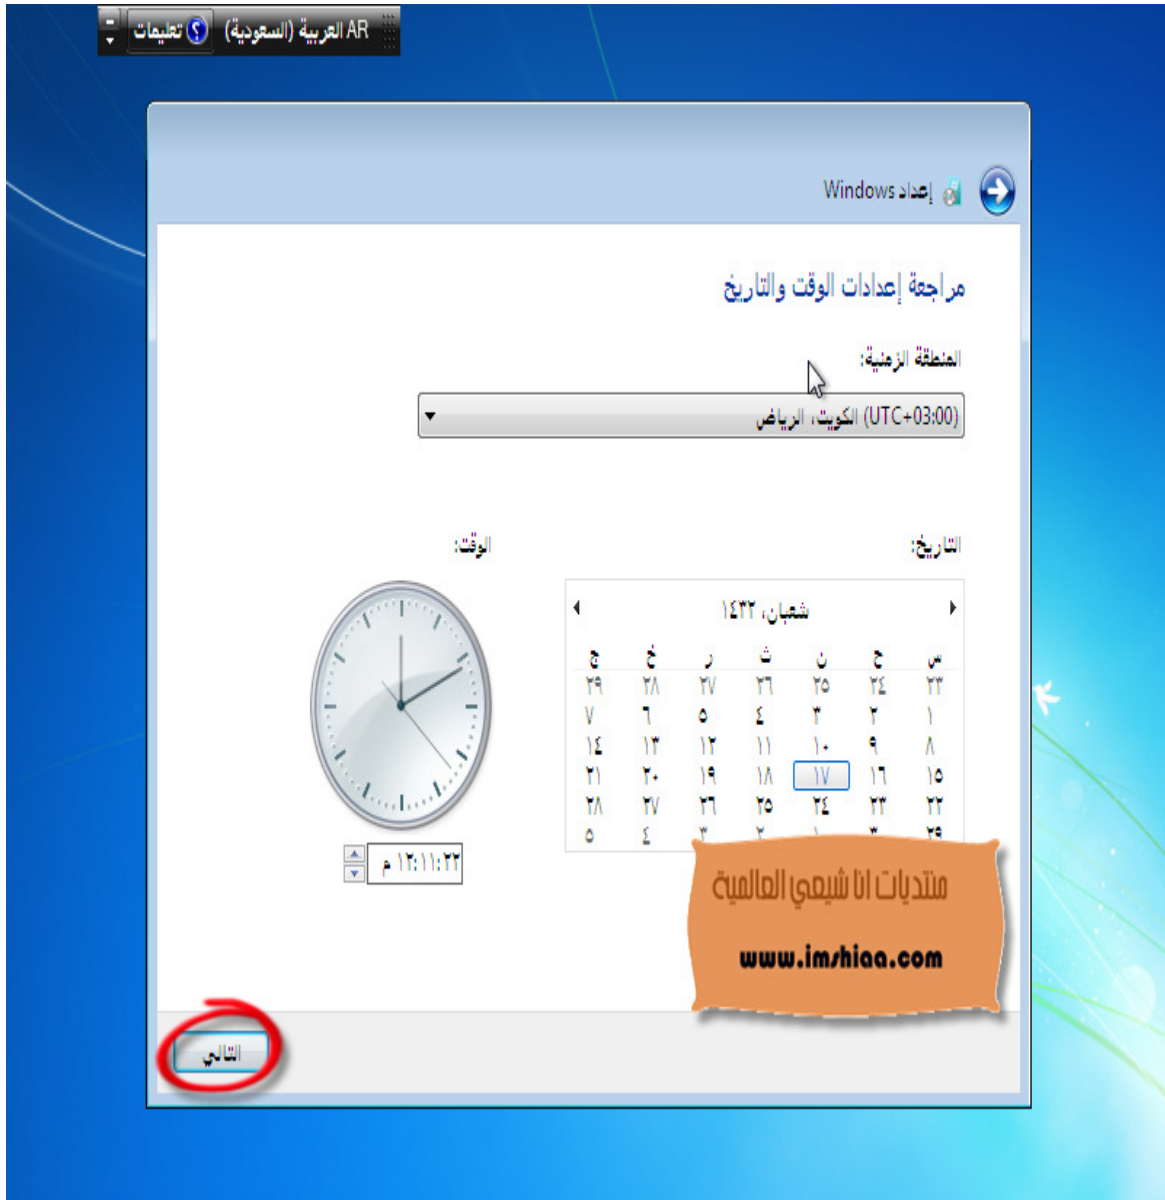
AR العربية (السعودية) تعليمات

إعداد Windows

مراجعة إعدادات الوقت والتاريخ

المنطقة الزمنية:

(UTC+03:00) الكويت، الرياض

التاريخ:

الوقت:

شعبان، ١٤٣٣

| س | ح | ن | ث | ر | خ | ج |
|---|---|---|---|---|---|---|
| ٢٣ | ٢٤ | ٢٥ | ٢٦ | ٢٧ | ٢٨ | ٢٩ |
| ١ | ٢ | ٣ | ٤ | ٥ | ٦ | ٧ |
| ٨ | ٩ | ١٠ | ١١ | ١٢ | ١٣ | ١٤ |
| ١٥ | ١٦ | ١٧ | ١٨ | ١٩ | ٢٠ | ٢١ |
| ٢٢ | ٢٣ | ٢٤ | ٢٥ | ٢٦ | ٢٧ | ٢٨ |
| ٢٩ | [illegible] | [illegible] | ٢ | ٣ | ٤ | ٥ |

١٢:١١:٢٢ م

منتديات انا شيعي العالمية

www.imshiaa.com

التالي